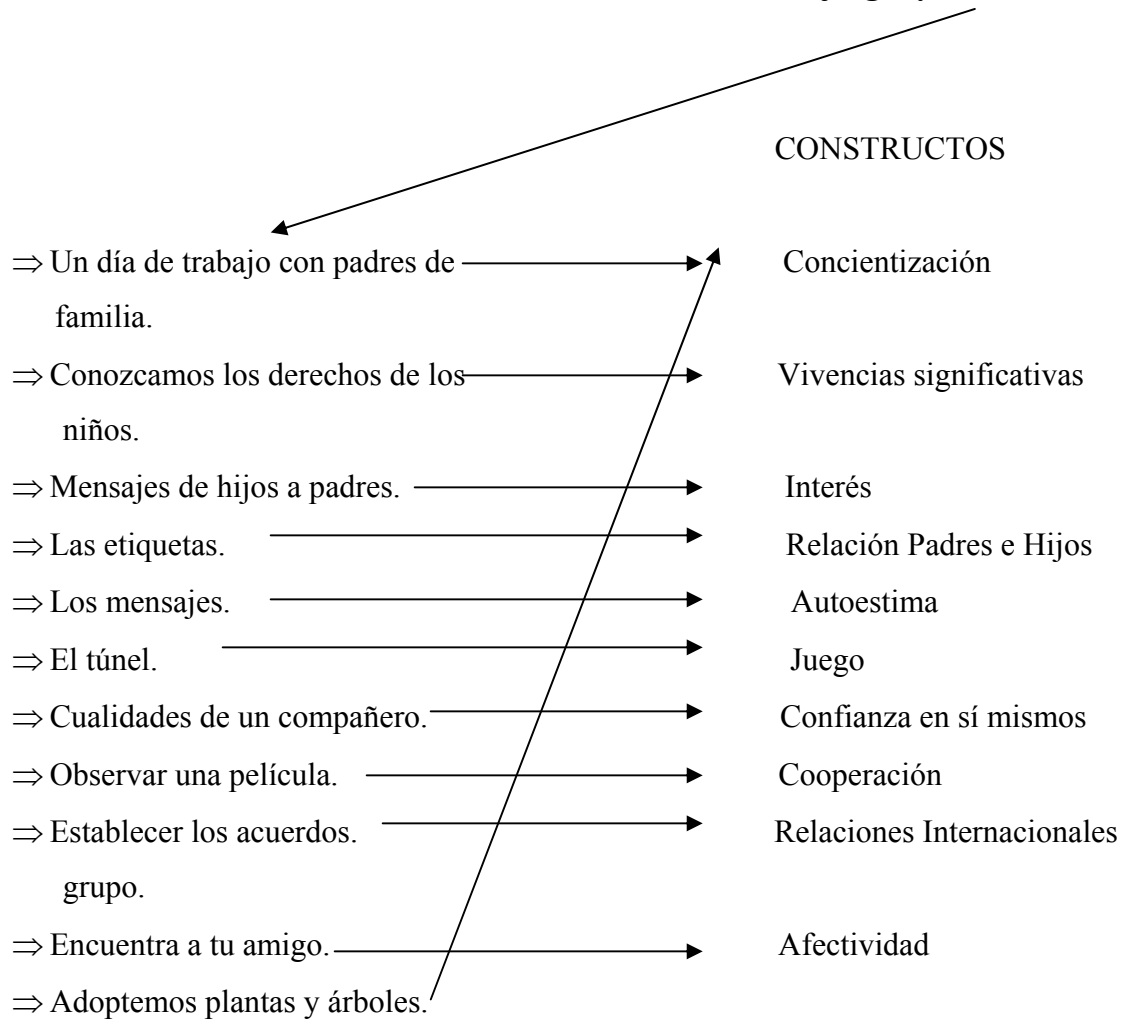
CONSTRUCTOS

$\Rightarrow$ Un día de trabajo con padres de familia. Concientización

$\Rightarrow$ Conozcamos los derechos de los niños. Vivencias significativas

$\Rightarrow$ Mensajes de hijos a padres. Interés

$\Rightarrow$ Las etiquetas. Relación Padres e Hijos

$\Rightarrow$ Los mensajes. Autoestima

$\Rightarrow$ El túnel. Juego

$\Rightarrow$ Cualidades de un compañero. Confianza en sí mismos

$\Rightarrow$ Observar una película. Cooperación

$\Rightarrow$ Establecer los acuerdos. grupo. Relaciones Internacionales

$\Rightarrow$ Encuentra a tu amigo. Afectividad

$\Rightarrow$ Adoptemos plantas y árboles.